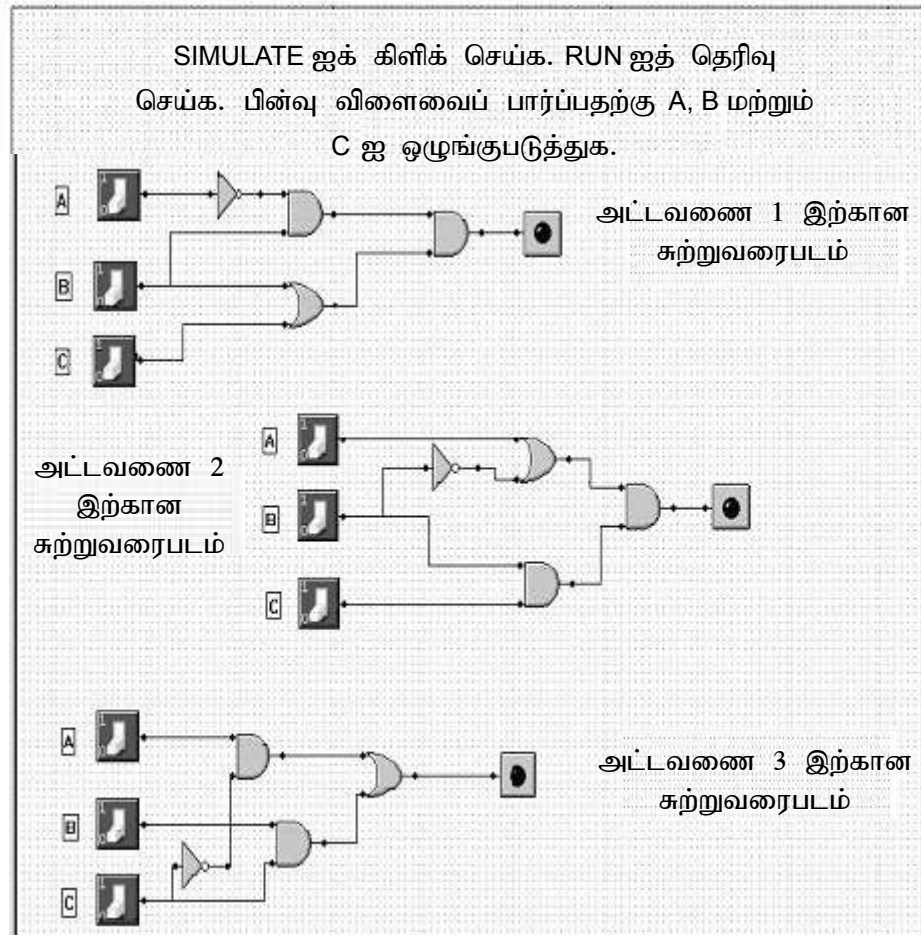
SIMULATE ஐக் கிளிக் செய்க. RUN ஐத் தெரிவு செய்க. பின்வு விளைவைப் பார்ப்பதற்கு A, B மற்றும் C ஐ ஒழுங்குபடுத்துக.

A

B

C

அட்டவணை 1 இற்கான சுற்றுவரைபடம்

அட்டவணை 2 இற்கான சுற்றுவரைபடம்

A

B

C

A

B

C

அட்டவணை 3 இற்கான சுற்றுவரைபடம்